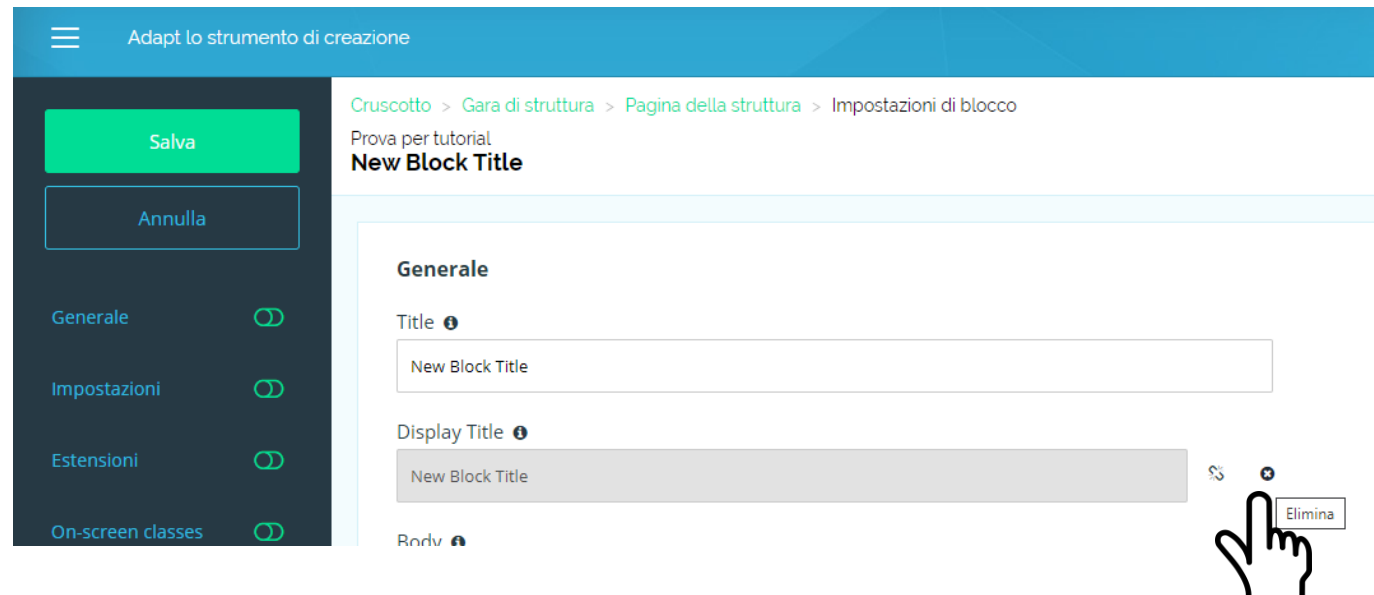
Adapt lo strumento di creazione

Salva

Annulla

Generale

Impostazioni

Estensioni

On-screen classes

Cruscotto > Gara di struttura > Pagina della struttura > Impostazioni di blocco

Prova per tutorial

New Block Title

Generale

Title

New Block Title

Display Title

New Block Title

Elimina

Body